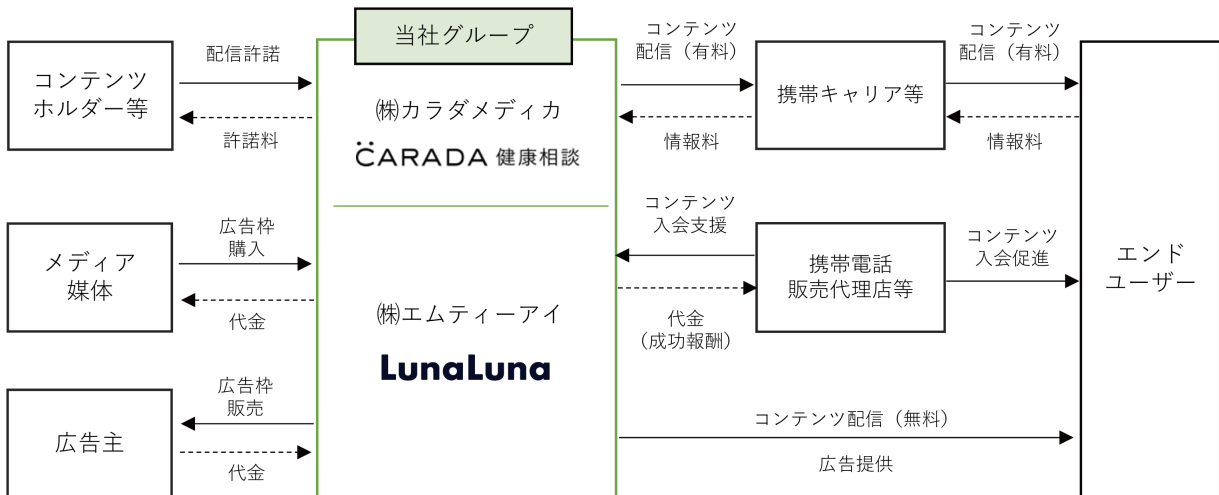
当社グループ

コンテンツホルダー等

配信許諾

許諾料

㈱カラダメディカ

CARADA 健康相談

コンテンツ配信（有料）

情報料

携帯キャリア等

コンテンツ配信（有料）

情報料

エンドユーザー

メディア媒体

広告枠購入

代金

コンテンツ入会支援

代金（成功報酬）

携帯電話販売代理店等

コンテンツ入会促進

㈱エムティーアイ

LunaLuna

広告主

広告枠販売

代金

コンテンツ配信（無料）

広告提供